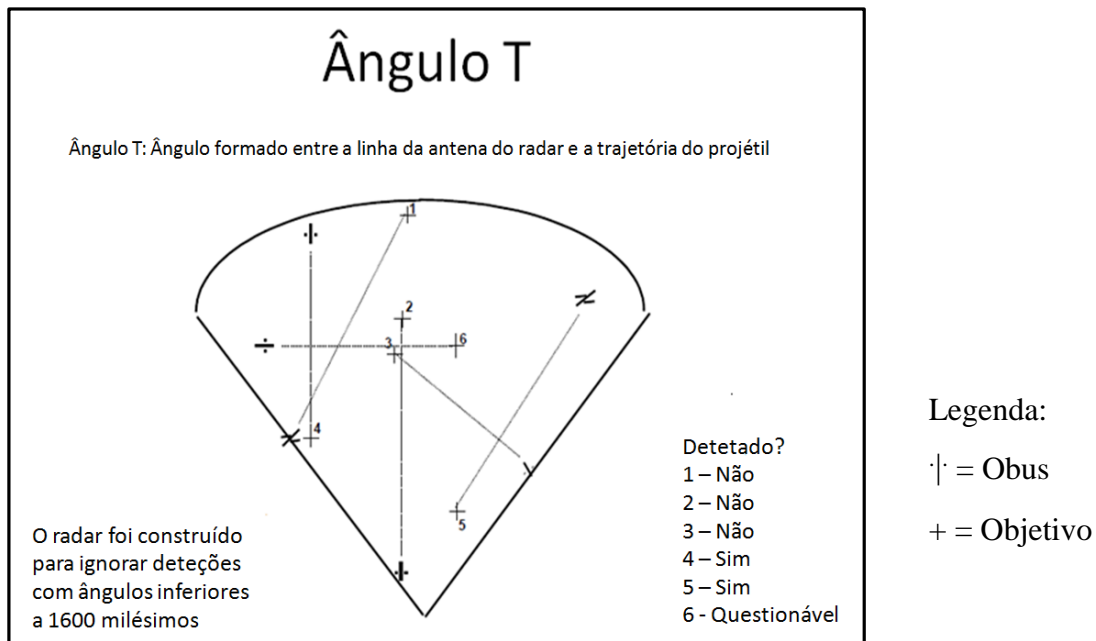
Ângulo T

Ângulo T: Ângulo formado entre a linha da antena do radar e a trajetória do projétil

1

2

3

6

4

5

O radar foi construído para ignorar deteções com ângulos inferiores a 1600 milésimos

Detetado?
1 – Não
2 – Não
3 – Não
4 – Sim
5 – Sim
6 - Questionável

Legenda:
·|· = Obus
+ = Objetivo